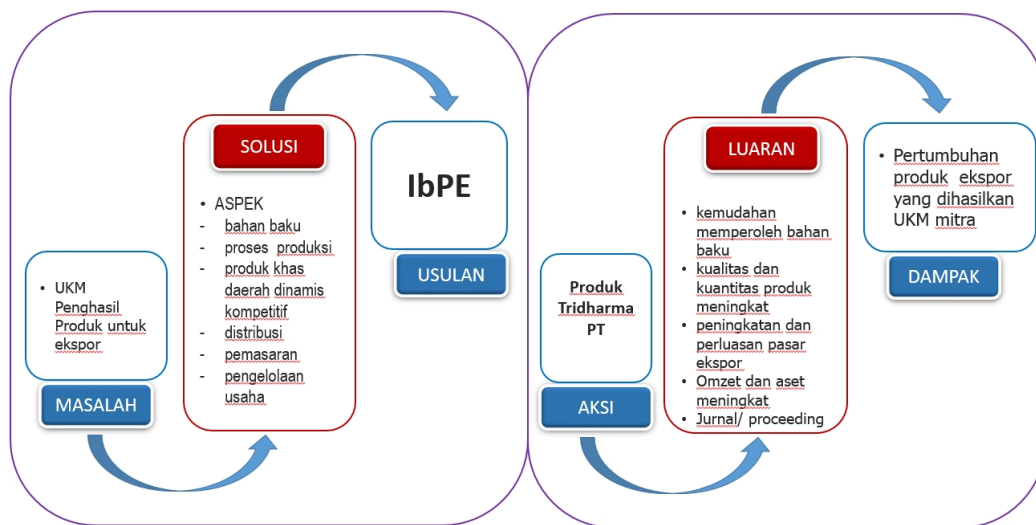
• UKM Penghasil Produk untuk ekspor

MASALAH

SOLUSI

• ASPEK
- bahan baku
- proses produksi
- produk khas daerah dinamis kompetitif
- distribusi
- pemasaran
- pengelolaan usaha

IbPE

USULAN

Produk Tridharma PT

AKSI

LUARAN

• kemudahan memperoleh bahan baku
• kualitas dan kuantitas produk meningkat
• peningkatan dan perluasan pasar ekspor
• Omzet dan aset meningkat
• Jurnal/ proceeding

• Pertumbuhan produk ekspor yang dihasilkan UKM mitra

DAMPAK